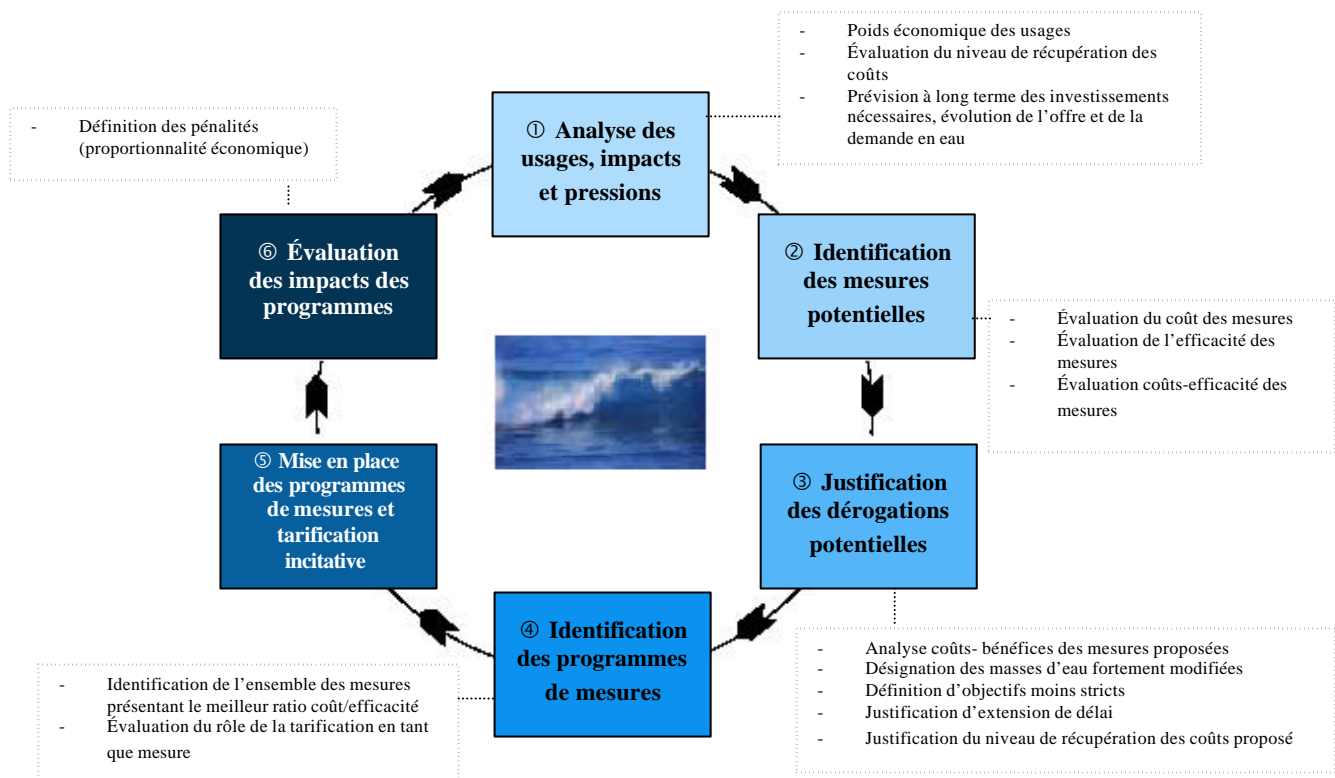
- Poids économique des usages
- Évaluation du niveau de récupération des coûts
- Prévision à long terme des investissements nécessaires, évolution de l’offre et de la demande en eau

- Définition des pénalités (proportionnalité économique)

① Analyse des usages, impacts et pressions

⑥ Évaluation des impacts des programmes

② Identification des mesures potentielles

- Évaluation du coût des mesures
- Évaluation de l’efficacité des mesures
- Évaluation coûts-efficacité des mesures

⑤ Mise en place des programmes de mesures et tarification incitative

③ Justification des dérogations potentielles

④ Identification des programmes de mesures

- Identification de l’ensemble des mesures présentant le meilleur ratio coût/efficacité
- Évaluation du rôle de la tarification en tant que mesure

- Analyse coûts- bénéfices des mesures proposées
- Désignation des masses d’eau fortement modifiées
- Définition d’objectifs moins stricts
- Justification d’extension de délai
- Justification du niveau de récupération des coûts proposé